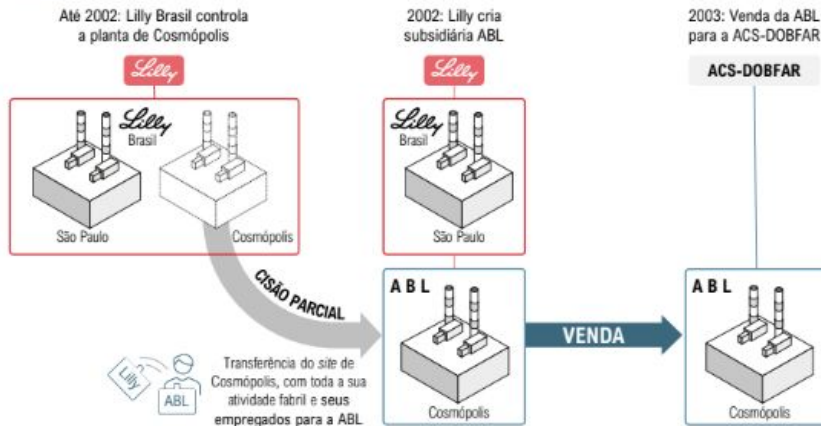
Até 2002: Lilly Brasil controla a planta de Cosmópolis

Lilly

Lilly Brasil

São Paulo

Cosmópolis

2002: Lilly cria subsidiária ABL

Lilly

Lilly Brasil

São Paulo

2003: Venda da ABL para a ACS-DOBFAR

ACS-DOBFAR

CISÃO PARCIAL

A B L

Cosmópolis

VENDA

A B L

Cosmópolis

Lilly

ABL

Transferência do *site* de Cosmópolis, com toda a sua atividade fabril e **seus** empregados para a ABL